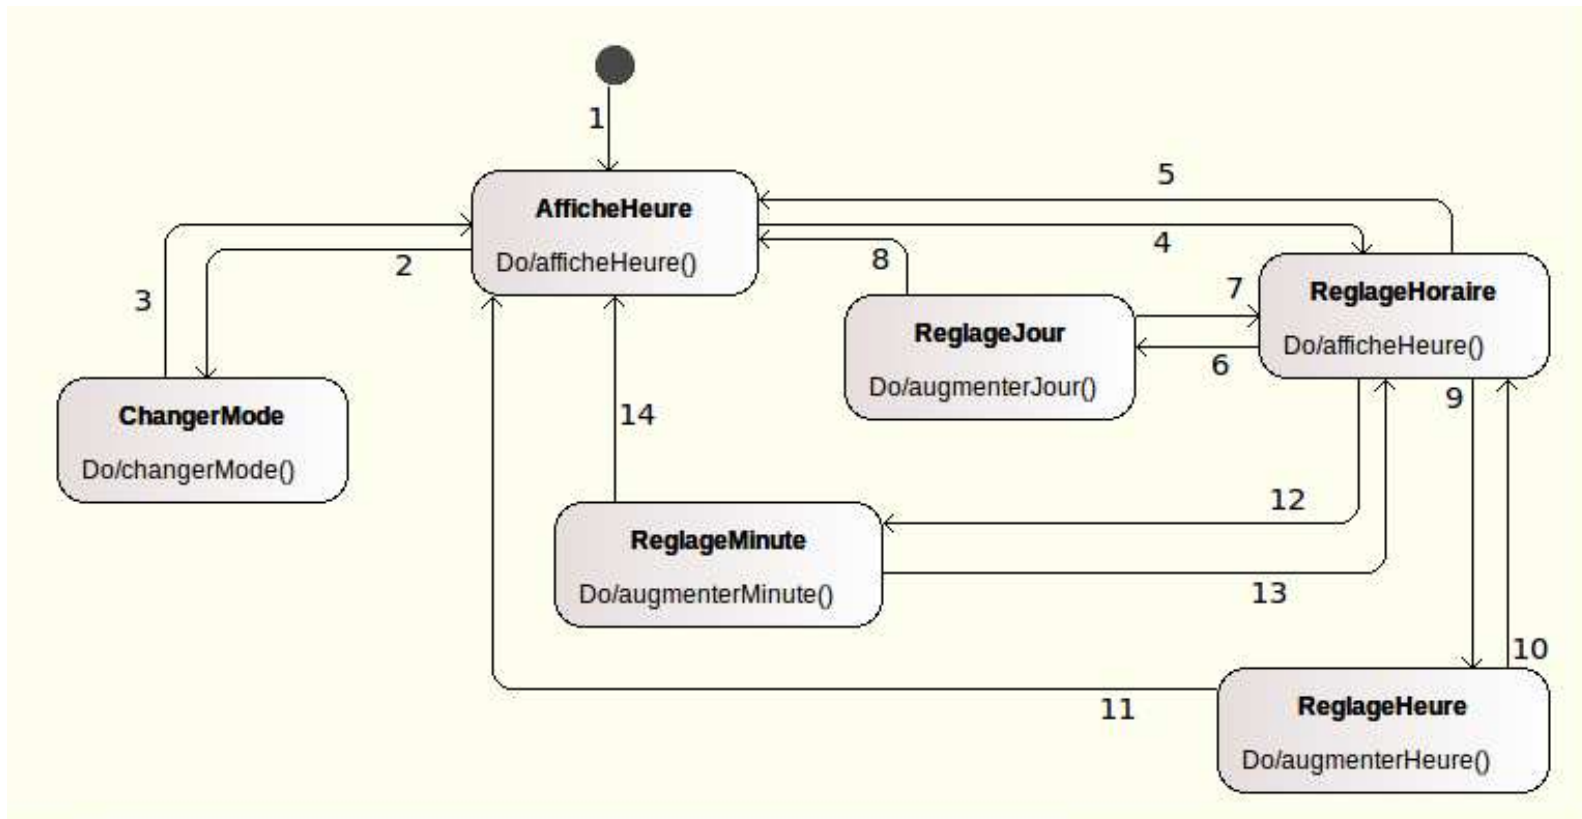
1

AfficheHeure
Do/afficheHeure()

5

4

2

3

8

7

ReglageHoraire
Do/afficheHeure()

ReglageJour
Do/augmenterJour()

6

ChangerMode
Do/changerMode()

14

9

12

ReglageMinute
Do/augmenterMinute()

13

10

11

ReglageHeure
Do/augmenterHeure()